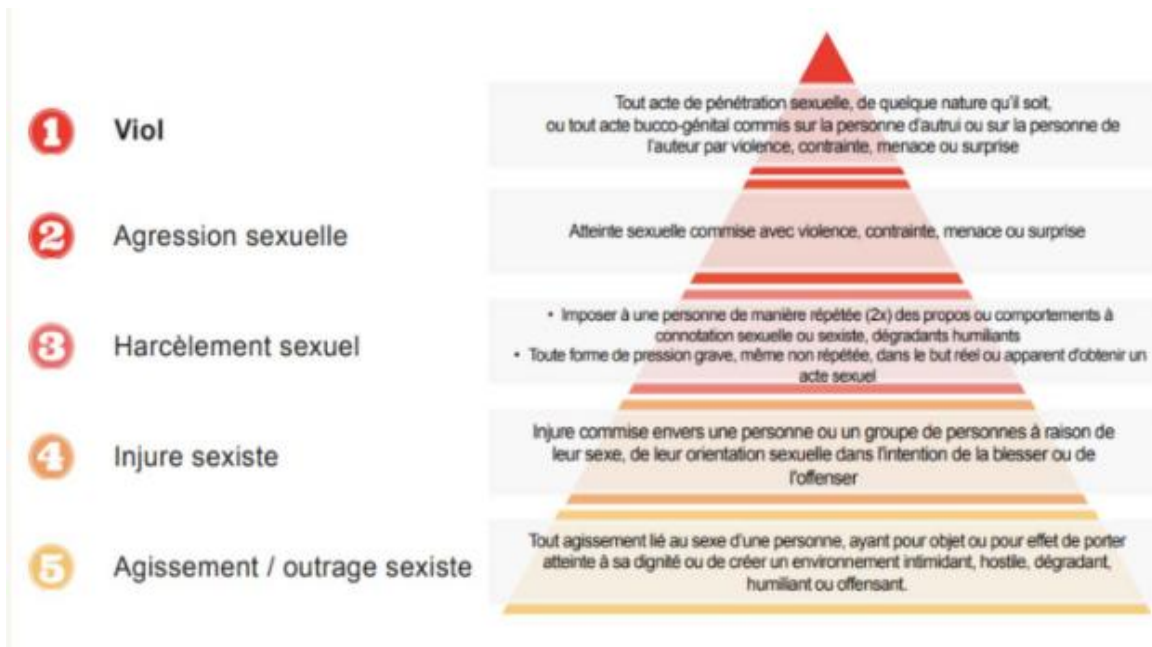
1 Viol

Tout acte de pénétration sexuelle, de quelque nature qu'il soit, ou tout acte bucco-génital commis sur la personne d'autrui ou sur la personne de l'auteur par violence, contrainte, menace ou surprise

2 Agression sexuelle

Atteinte sexuelle commise avec violence, contrainte, menace ou surprise

3 Harcèlement sexuel

• Imposer à une personne de manière répétée (2x) des propos ou comportements à connotation sexuelle ou sexiste, dégradants humiliants
• Toute forme de pression grave, même non répétée, dans le but réel ou apparent d'obtenir un acte sexuel

4 Injure sexiste

Injure commise envers une personne ou un groupe de personnes à raison de leur sexe, de leur orientation sexuelle dans l'intention de la blesser ou de l'offenser

5 Agissement / outrage sexiste

Tout agissement lié au sexe d'une personne, ayant pour objet ou pour effet de porter atteinte à sa dignité ou de créer un environnement intimidant, hostile, dégradant, humiliant ou offensant.